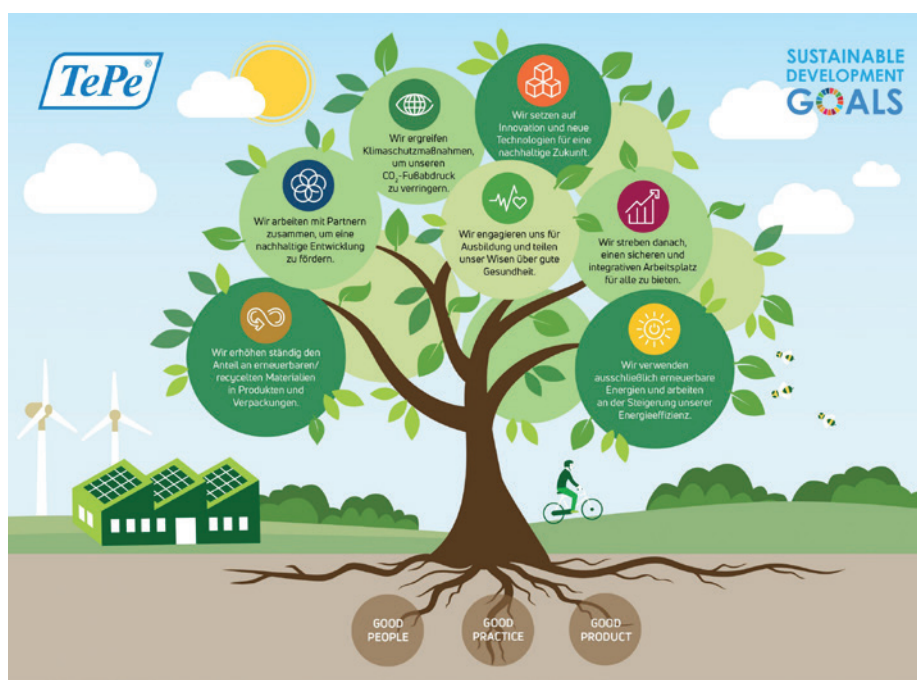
TePe®

SUSTAINABLE DEVELOPMENT GOALS

Wir ergreifen Klimaschutzmaßnahmen, um unseren $CO_2$-Fußabdruck zu verringern.

Wir setzen auf Innovation und neue Technologien für eine nachhaltige Zukunft.

Wir arbeiten mit Partnern zusammen, um eine nachhaltige Entwicklung zu fördern.

Wir engagieren uns für Ausbildung und teilen unser Wisen über gute Gesundheit.

Wir streben danach, einen sicheren und integrativen Arbeitsplatz für alle zu bieten.

Wir erhöhen ständig den Anteil an erneuerbaren/ recycelten Materialien in Produkten und Verpackungen.

Wir verwenden ausschließlich erneuerbare Energien und arbeiten an der Steigerung unserer Energieeffizienz.

GOOD PEOPLE

GOOD PRACTICE

GOOD PRODUCT